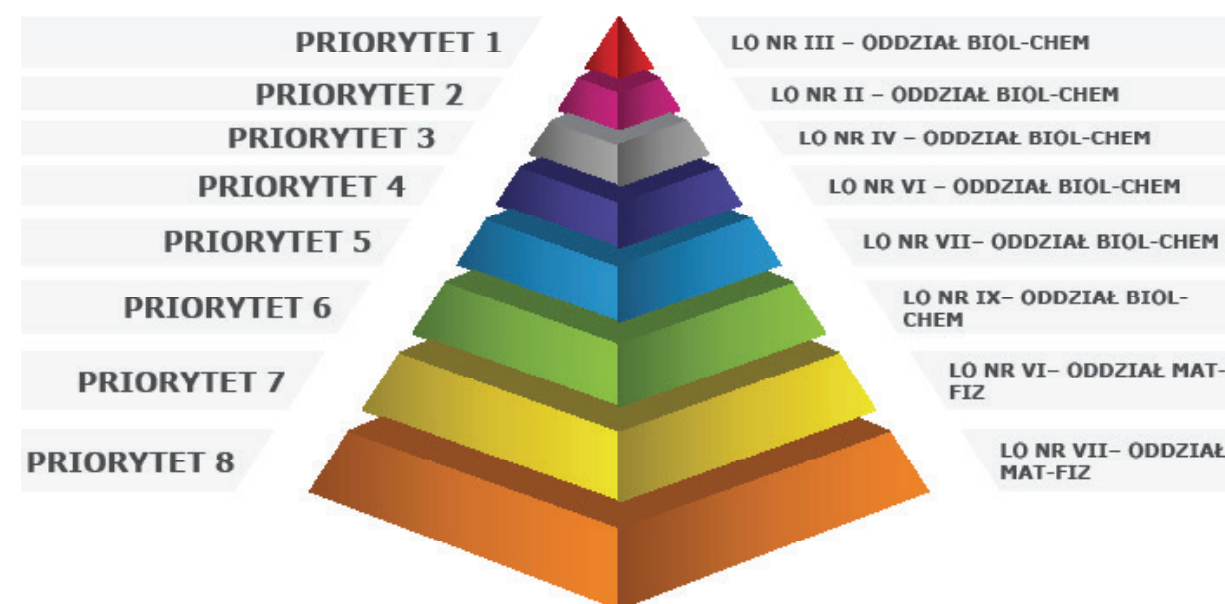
PRIORYTET 1
LO NR III – ODDZIAŁ BIOL-CHEM

PRIORYTET 2
LO NR II – ODDZIAŁ BIOL-CHEM

PRIORYTET 3
LO NR IV – ODDZIAŁ BIOL-CHEM

PRIORYTET 4
LO NR VI – ODDZIAŁ BIOL-CHEM

PRIORYTET 5
LO NR VII– ODDZIAŁ BIOL-CHEM

PRIORYTET 6
LO NR IX– ODDZIAŁ BIOL-CHEM

PRIORYTET 7
LO NR VI– ODDZIAŁ MAT-FIZ

PRIORYTET 8
LO NR VII– ODDZIAŁ MAT-FIZ